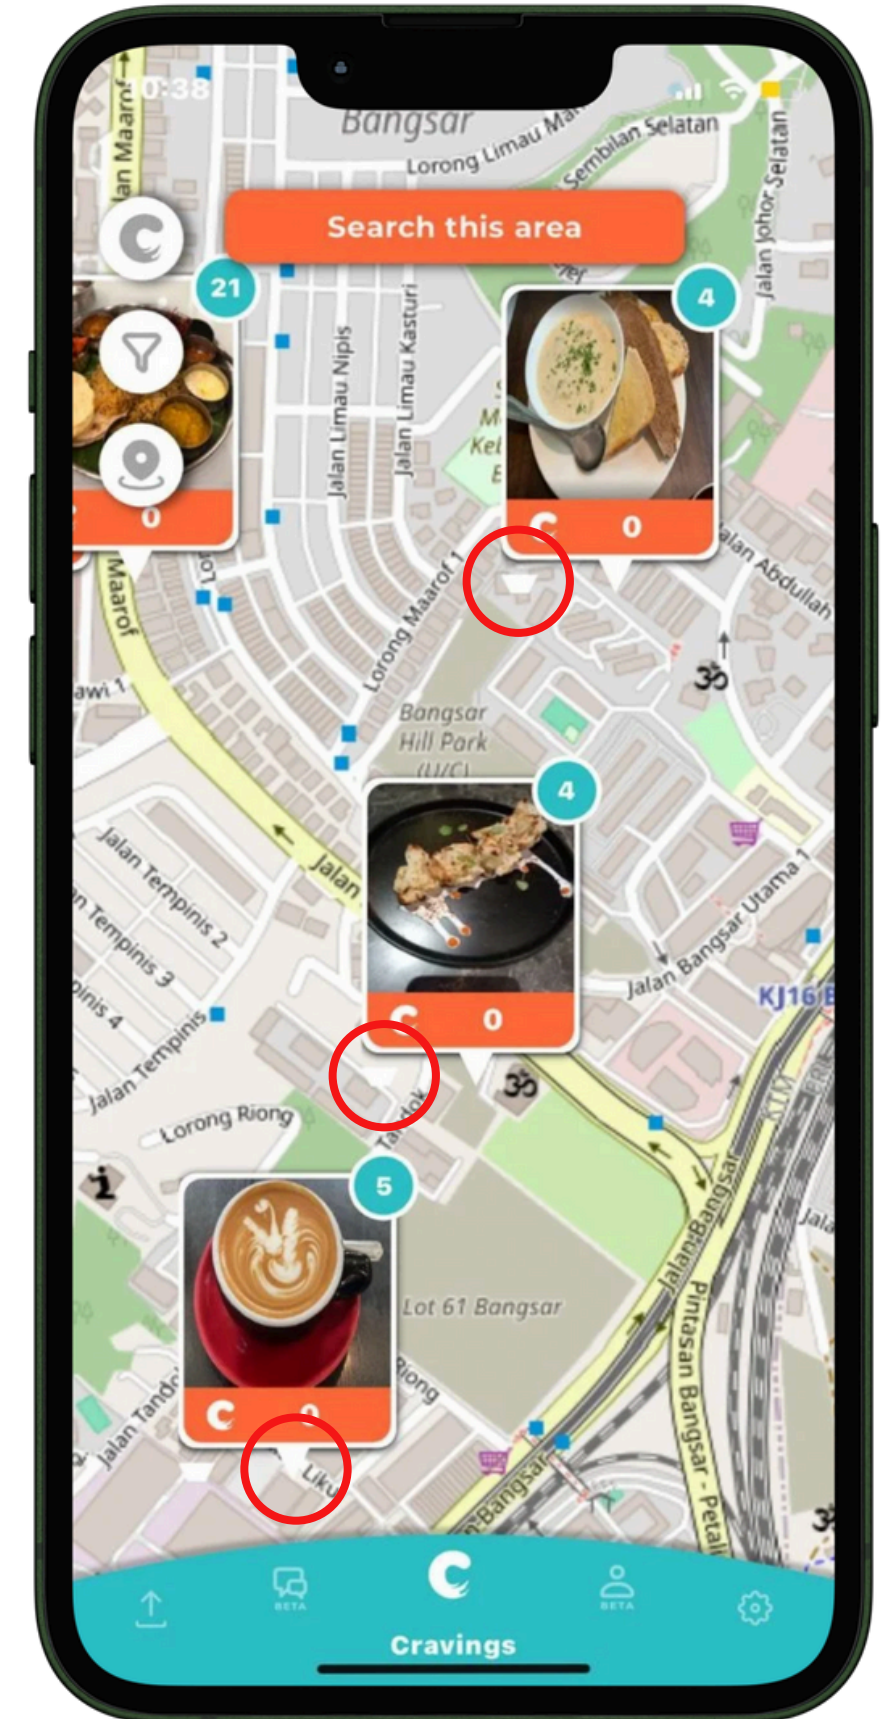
10:38

Bangsar

Lorong Limau Manis

Sembilan Selatan

Jalan Maarof

Jalan Johor Selatan

Search this area

21

4

Jalan Limau Nipis

Jalan Limau Kasturi

0

0

Lorong Maarof 1

Jalan Abdullah

Maarof

Bangsar Hill Park (U/C)

4

Jalan

Jalan Tempinis 2

Tempinis 3

Tempinis 4

Jalan Tempinis

Jalan Bangsar Utama 1

KJ16

0

Lorong Riong

Tandok

5

Lot 61 Bangsar

Riong

Jalan Bangsar

Pintasan Bangsar - Petaling

Jalan Tandok

0

BETA

BETA

Cravings